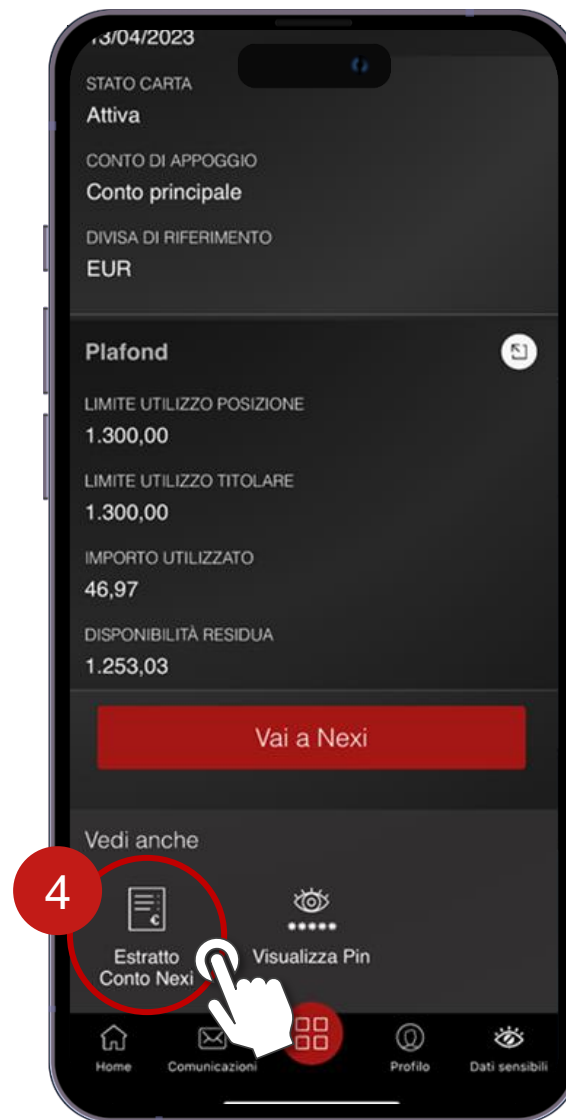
13/04/2023

STATO CARTA
Attiva

CONTO DI APPOGGIO
Conto principale

DIVISA DI RIFERIMENTO
EUR

Plafond

LIMITE UTILIZZO POSIZIONE
1.300,00

LIMITE UTILIZZO TITOLARE
1.300,00

IMPORTO UTILIZZATO
46,97

DISPONIBILITÀ RESIDUA
1.253,03

Vai a Nexi

Vedi anche

4

Estratto Conto Nexi

Visualizza Pin

Home
Comunicazioni
Profilo
Dati sensibili